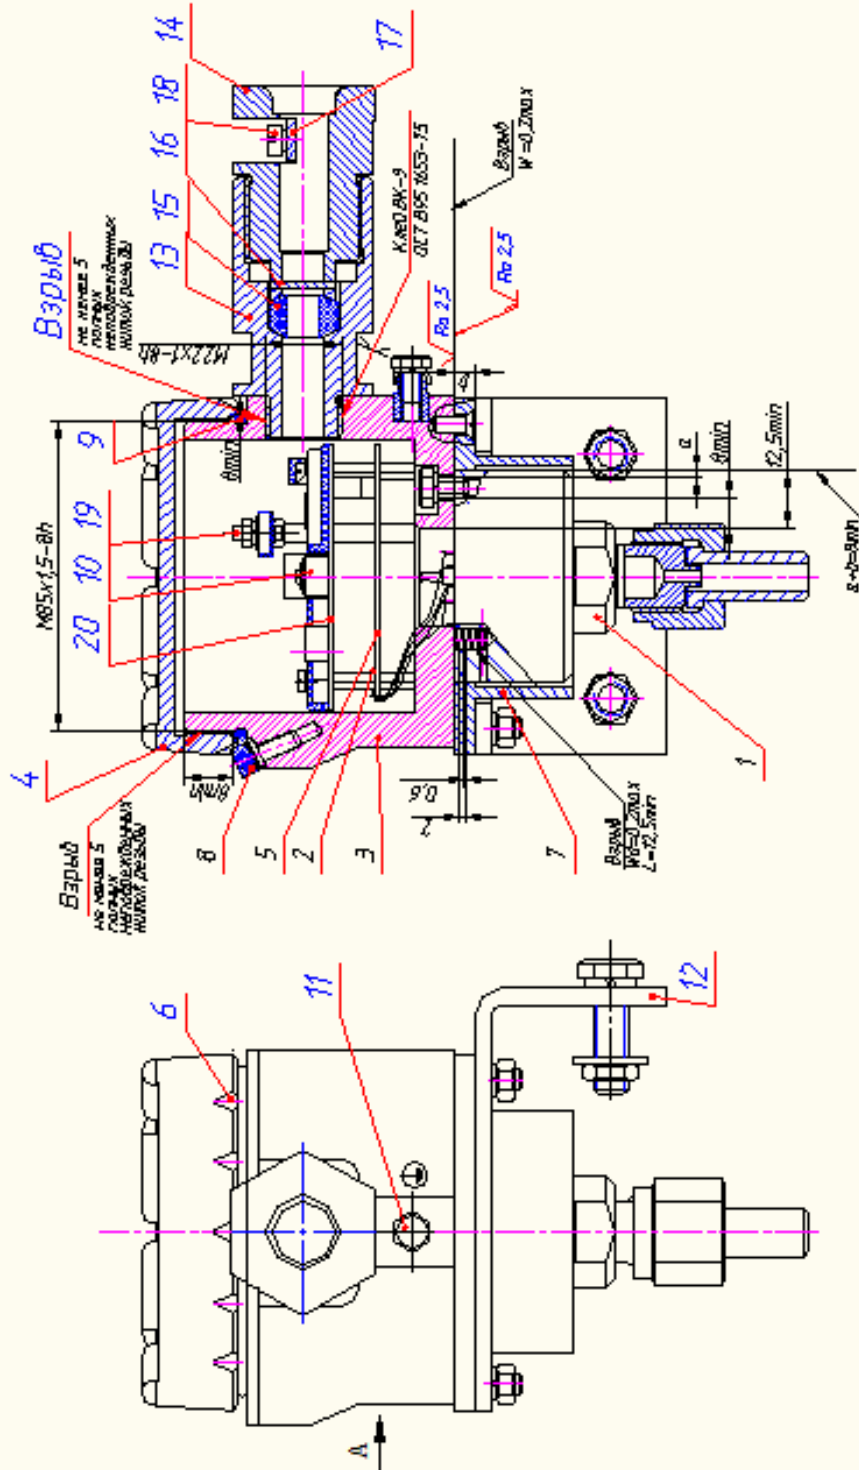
14
17
18
16
15
13
Взрыв
не менее 5
полных
неповрежденных
ниток резьбы
М22х1-8h
Клей ВК-9
ОСТ В95 1653-75
Взрыв
W=0,2max
Ra 2,5
Ra 2,5
4
9
8min
M85x1,5-8h
19
10
20
a
8min
12,5min
a+b=8min
1
4
8min
Взрыв
не менее 5
полных
неповрежденных
ниток резьбы
8
5
2
3
0,6
7
7
Взрыв
W0=0,2max
L=12,5min
6
11
12
А